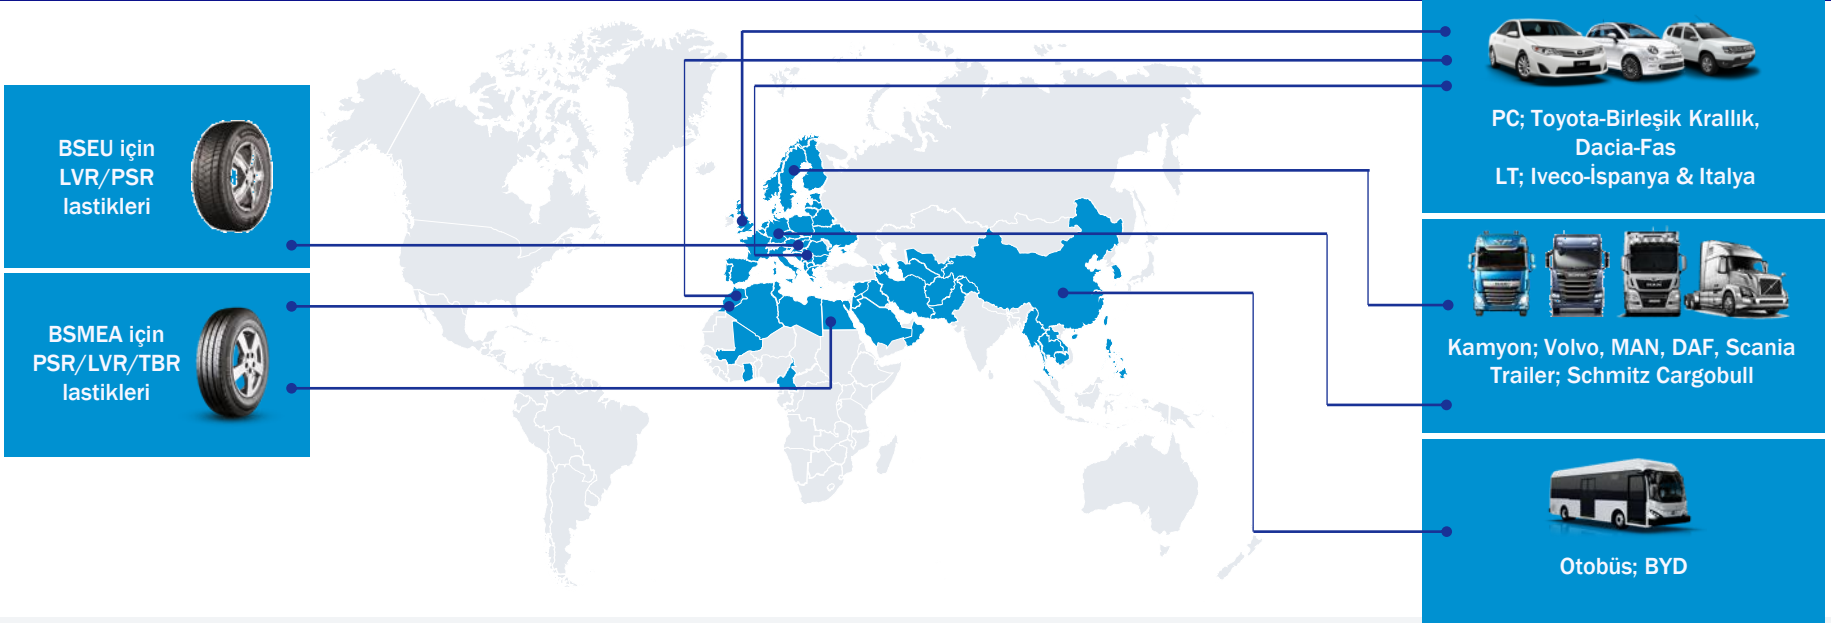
BSEU için LVR/PSR lastikleri

BSMEA için PSR/LVR/TBR lastikleri

PC; Toyota-Birleşik Krallık, Dacia-Fas
LT; Iveco-İspanya & Italya

Kamyon; Volvo, MAN, DAF, Scania
Trailer; Schmitz Cargobull

Otobüs; BYD